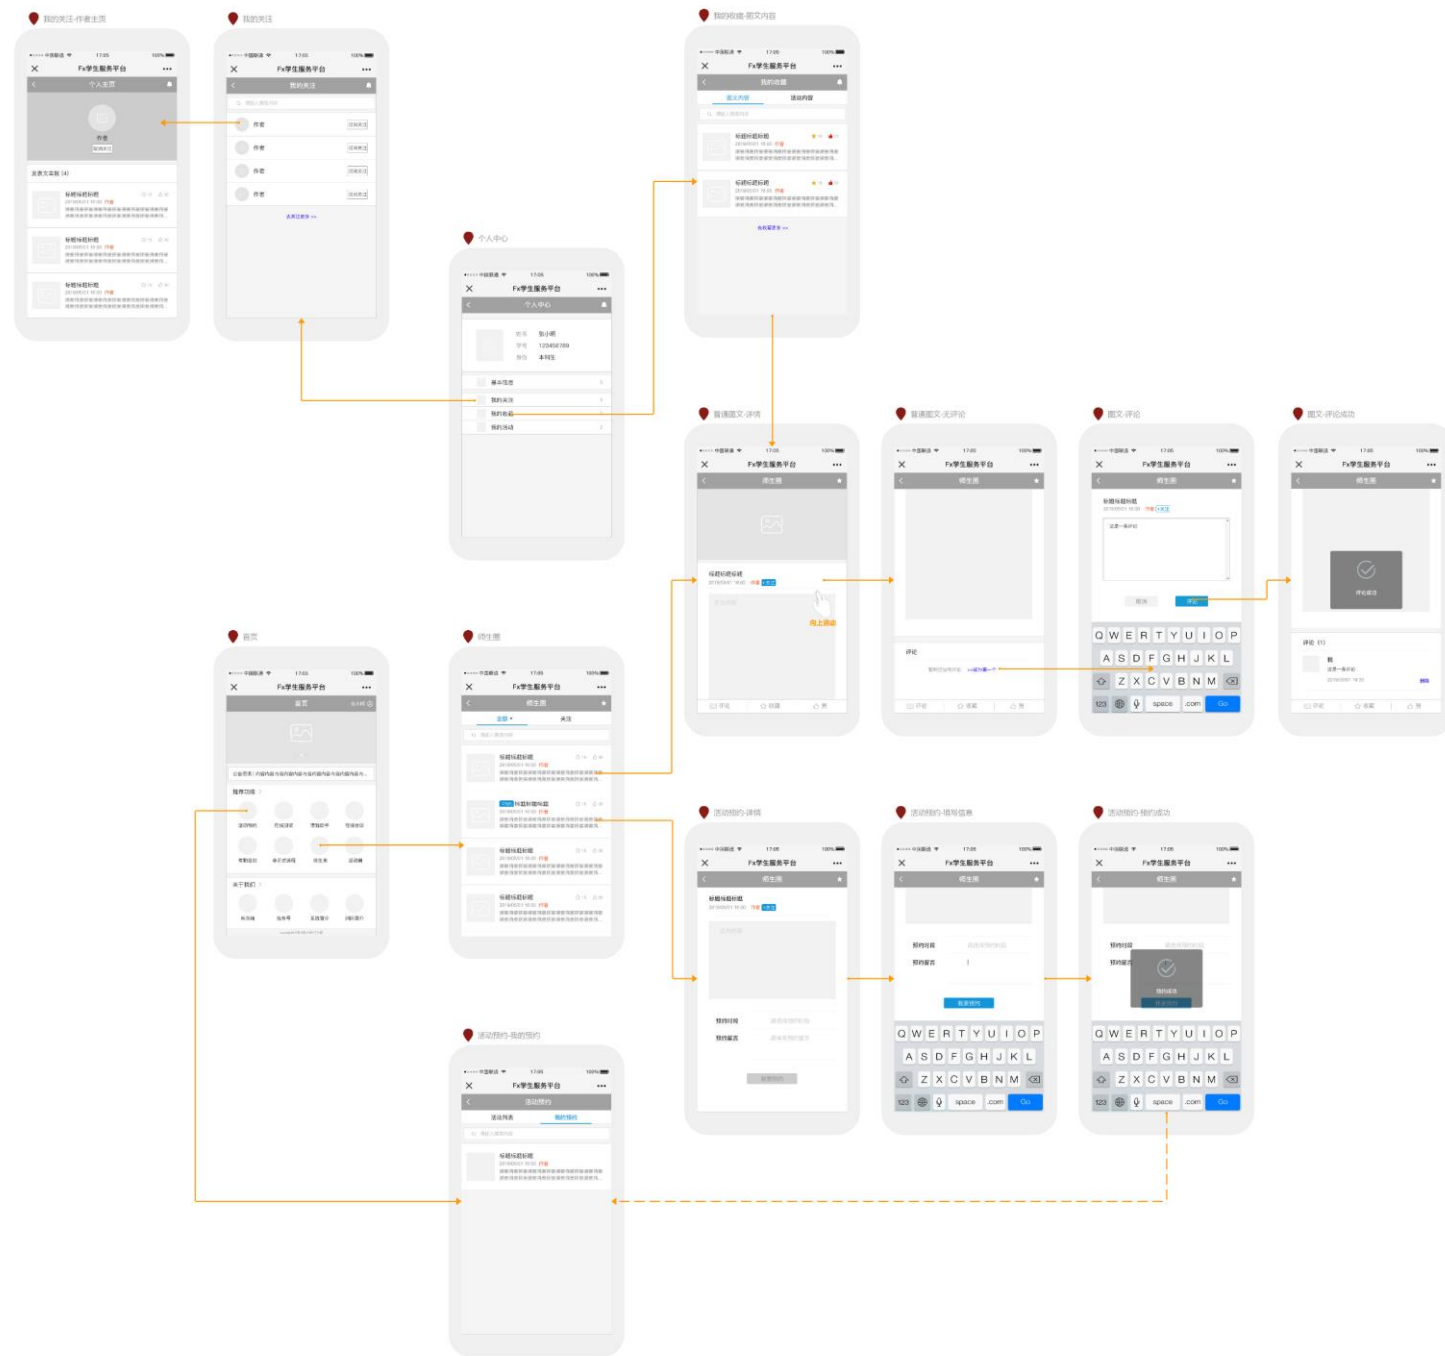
我的关注-作者主页
Fx学生服务平台
个人主页
作者
发表文章数 (4)
标题标题标题
标题标题标题
标题标题标题

我的关注
Fx学生服务平台
我的关注
作者
作者
作者
作者

我的收藏-图文内容
Fx学生服务平台
我的收藏
图文内容
活动内容
标题标题标题
标题标题标题

个人中心
Fx学生服务平台
个人中心
张小明
123456789
本科生
基本信息
我的关注
我的收藏
我的活动

普通图文-详情
Fx学生服务平台
师生圈
标题标题标题
向上滑动
评论
收藏
赞

普通图文-无评论
Fx学生服务平台
师生圈
评论
评论
收藏
赞

图文-评论
Fx学生服务平台
师生圈
标题标题标题
这是一条评论
取消
评论
Q W E R T Y U I O P
A S D F G H J K L
Z X C V B N M
123 space .com Go

图文-评论成功
Fx学生服务平台
师生圈
评论成功
评论 (1)
这是一条评论
评论
收藏
赞

首页
Fx学生服务平台
首页
推荐功能
关于我们

师生圈
Fx学生服务平台
师生圈
全部
关注
标题标题标题
标题标题标题
标题标题标题
标题标题标题

活动预约-详情
Fx学生服务平台
师生圈
标题标题标题
预约时间
预约留言

活动预约-填写信息
Fx学生服务平台
师生圈
预约时间
预约留言
Q W E R T Y U I O P
A S D F G H J K L
Z X C V B N M
123 space .com Go

活动预约-预约成功
Fx学生服务平台
师生圈
预约时间
预约留言
预约成功
Q W E R T Y U I O P
A S D F G H J K L
Z X C V B N M
123 space .com Go

活动预约-我的预约
Fx学生服务平台
活动预约
活动列表
我的预约
标题标题标题